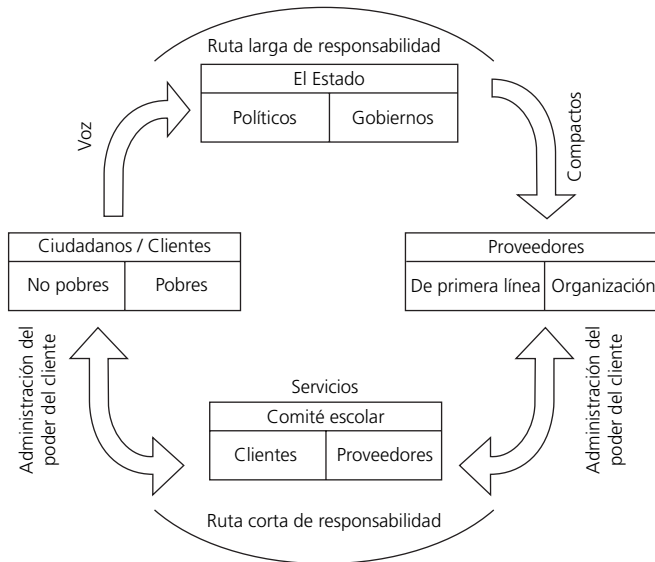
Ruta larga de responsabilidad

El Estado

Políticos | Gobiernos

Voz

Compactos

Ciudadanos / Clientes

No pobres | Pobres

Proveedores

De primera línea | Organización

Administración del poder del cliente

Administración del poder del cliente

Servicios

Comité escolar

Clientes | Proveedores

Ruta corta de responsabilidad